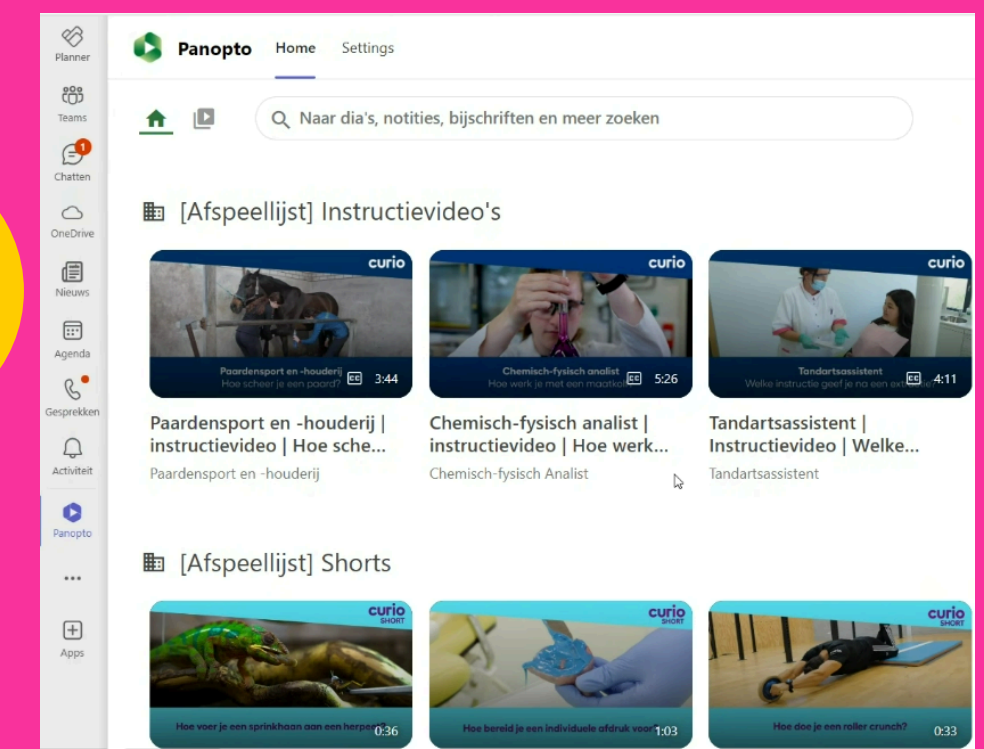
Planner
Teams
1
Chatten
OneDrive
Nieuws
Agenda
Gesprekken
Activiteit
Panopto
...
Apps

Panopto Home Settings

Naar dia's, notities, bijschriften en meer zoeken

[Afspeellijst] Instructievideo's

curio
Paardensport en -houderij
Hoe scheer je een paard?
CC 3:44
Paardensport en -houderij | instructievideo | Hoe sche...
Paardensport en -houderij

curio
Chemisch-fysisch analist
Hoe werk je met een maatkol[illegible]
CC 5:26
Chemisch-fysisch analist | instructievideo | Hoe werk...
Chemisch-fysisch Analist

curio
Tandartsassistent
Welke instructie geef je na een ext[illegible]
CC 4:11
Tandartsassistent | Instructievideo | Welke...
Tandartsassistent

[Afspeellijst] Shorts

curio SHORT
Hoe voer je een sprinkhaan aan een herpe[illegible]
0:36

curio SHORT
Hoe bereid je een individuele afdruk voor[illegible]
1:03

curio SHORT
Hoe doe je een roller crunch?
0:33